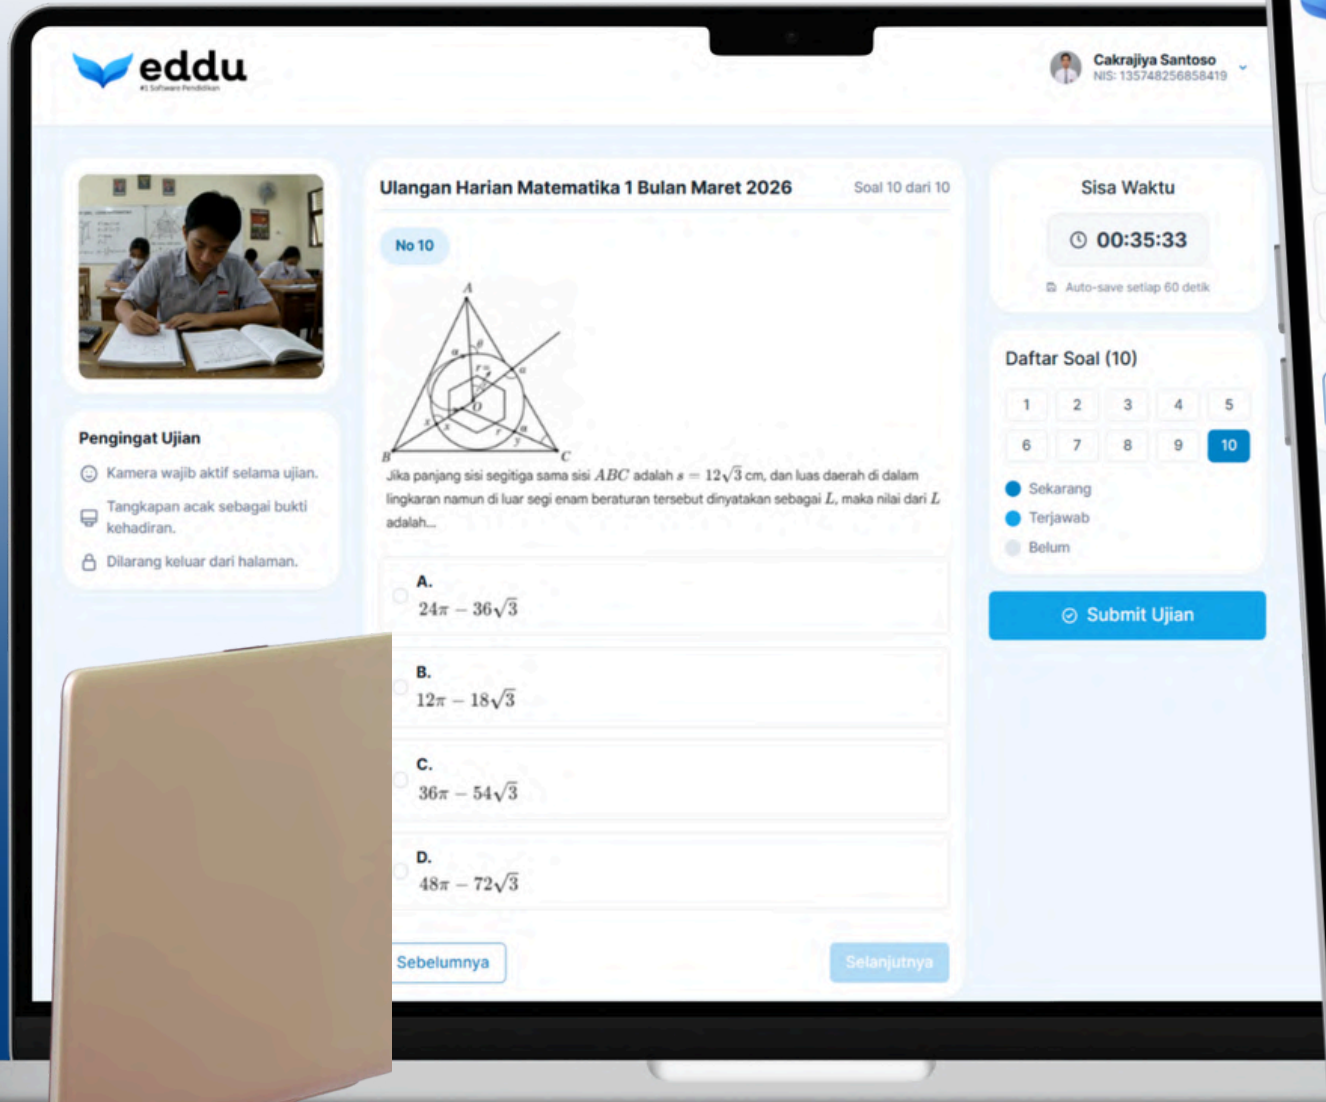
eddu
#1 Software Pendidikan

Cakrajiya Santoso
NIS: 135748256858419

Pengingat Ujian
Kamera wajib aktif selama ujian.
Tangkapan acak sebagai bukti kehadiran.
Dilarang keluar dari halaman.

Ulangan Harian Matematika 1 Bulan Maret 2026
Soal 10 dari 10

No 10

A
B
C
D
α
β
r
x
y

Jika panjang sisi segitiga sama sisi $ABC$ adalah $s = 12\sqrt{3}$ cm, dan luas daerah di dalam lingkaran namun di luar segi enam beraturan tersebut dinyatakan sebagai $L$, maka nilai dari $L$ adalah...

A.
$24\pi - 36\sqrt{3}$

B.
$12\pi - 18\sqrt{3}$

C.
$36\pi - 54\sqrt{3}$

D.
$48\pi - 72\sqrt{3}$

Sebelumnya
Selanjutnya

Sisa Waktu
00:35:33
Auto-save setiap 60 detik

Daftar Soal (10)
1 2 3 4 5
6 7 8 9 10
Sekarang
Terjawab
Belum

Submit Ujian